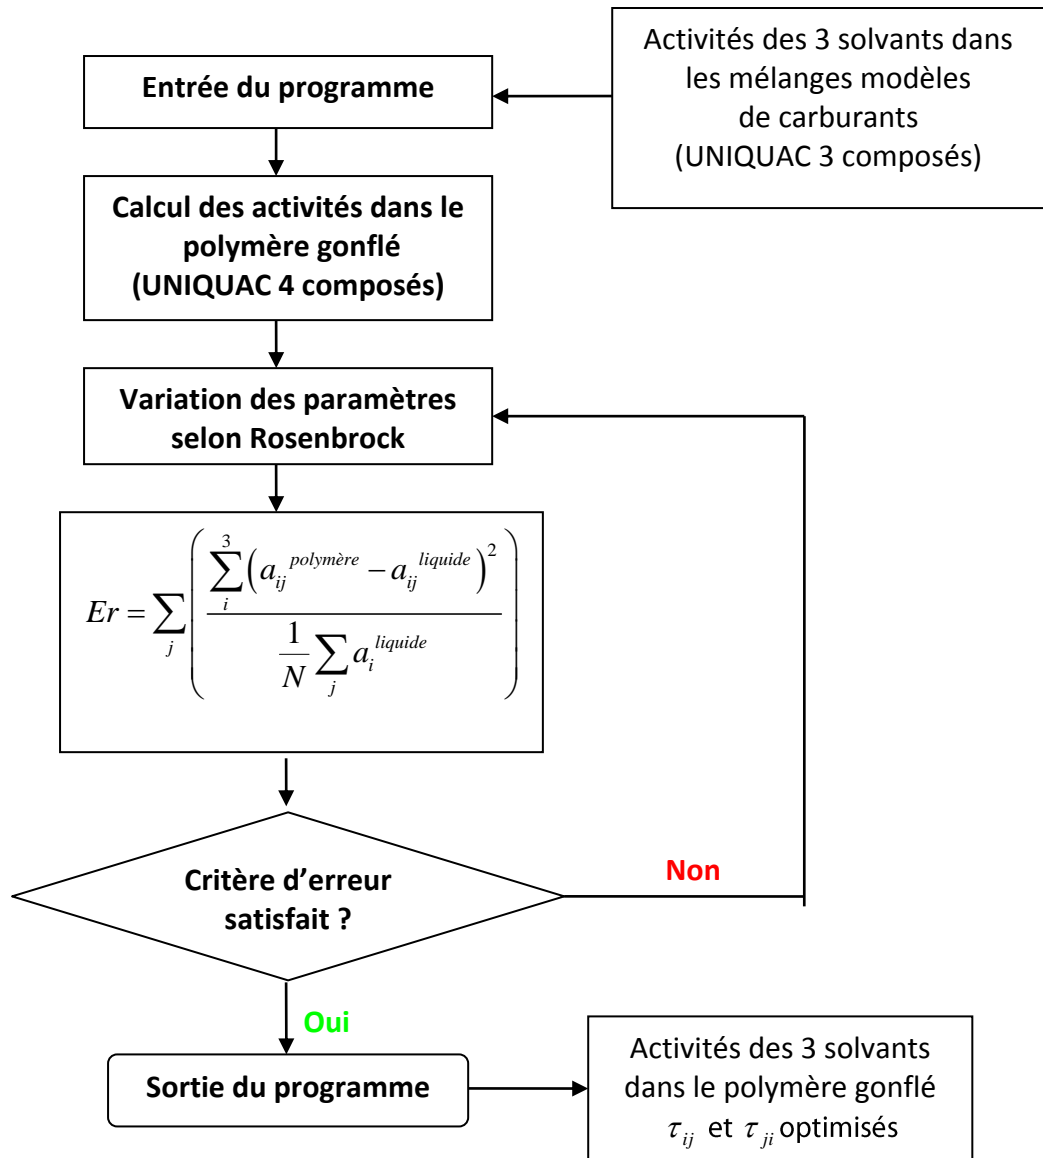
Activités des 3 solvants dans les mélanges modèles de carburants (UNIQUAC 3 composés)

Entrée du programme

Calcul des activités dans le polymère gonflé (UNIQUAC 4 composés)

Variation des paramètres selon Rosenbrock

$Er = \sum_{j} \left( \frac{\sum_{i}^{3} \left( a_{ij}^{polymère} - a_{ij}^{liquide} \right)^2}{\frac{1}{N} \sum_{j} a_{i}^{liquide}} \right)$

Critère d'erreur satisfait ?

Non

Oui

Sortie du programme

Activités des 3 solvants dans le polymère gonflé $\tau_{ij}$ et $\tau_{ji}$ optimisés